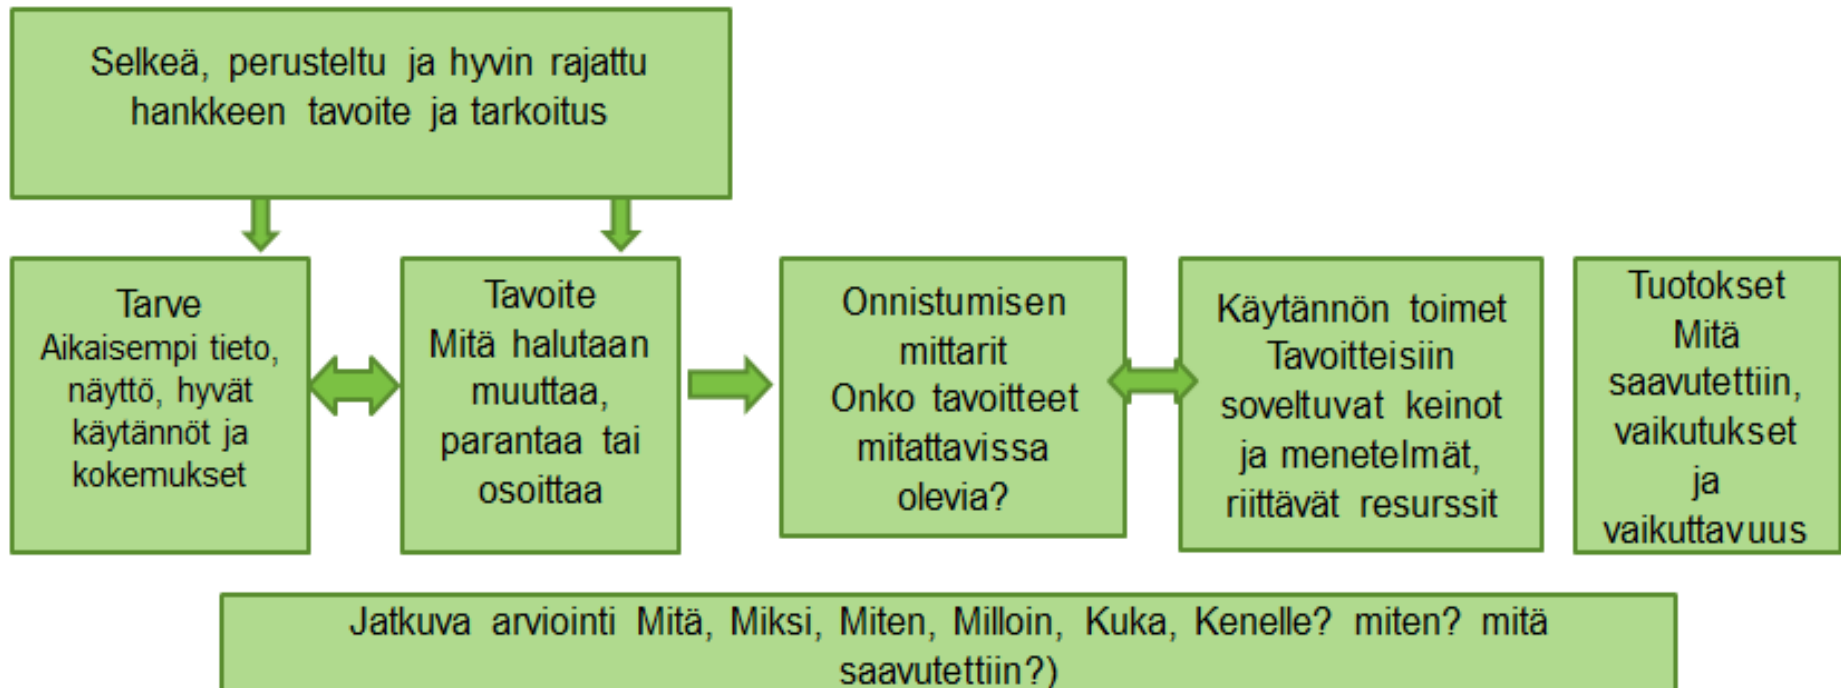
Selkeä, perusteltu ja hyvin rajattu hankkeen tavoite ja tarkoitus

Tarve
Aikaisempi tieto, näyttö, hyvät käytännöt ja kokemukset

Tavoite
Mitä halutaan muuttaa, parantaa tai osoittaa

Onnistumisen mittarit
Onko tavoitteet mitattavissa olevia?

Käytännön toimet
Tavoitteisiin soveltuvat keinot ja menetelmät, riittävät resurssit

Tuotokset
Mitä saavutettiin, vaikutukset ja vaikuttavuus

Jatkuva arviointi Mitä, Miksi, Miten, Milloin, Kuka, Kenelle? miten? mitä saavutettiin?)